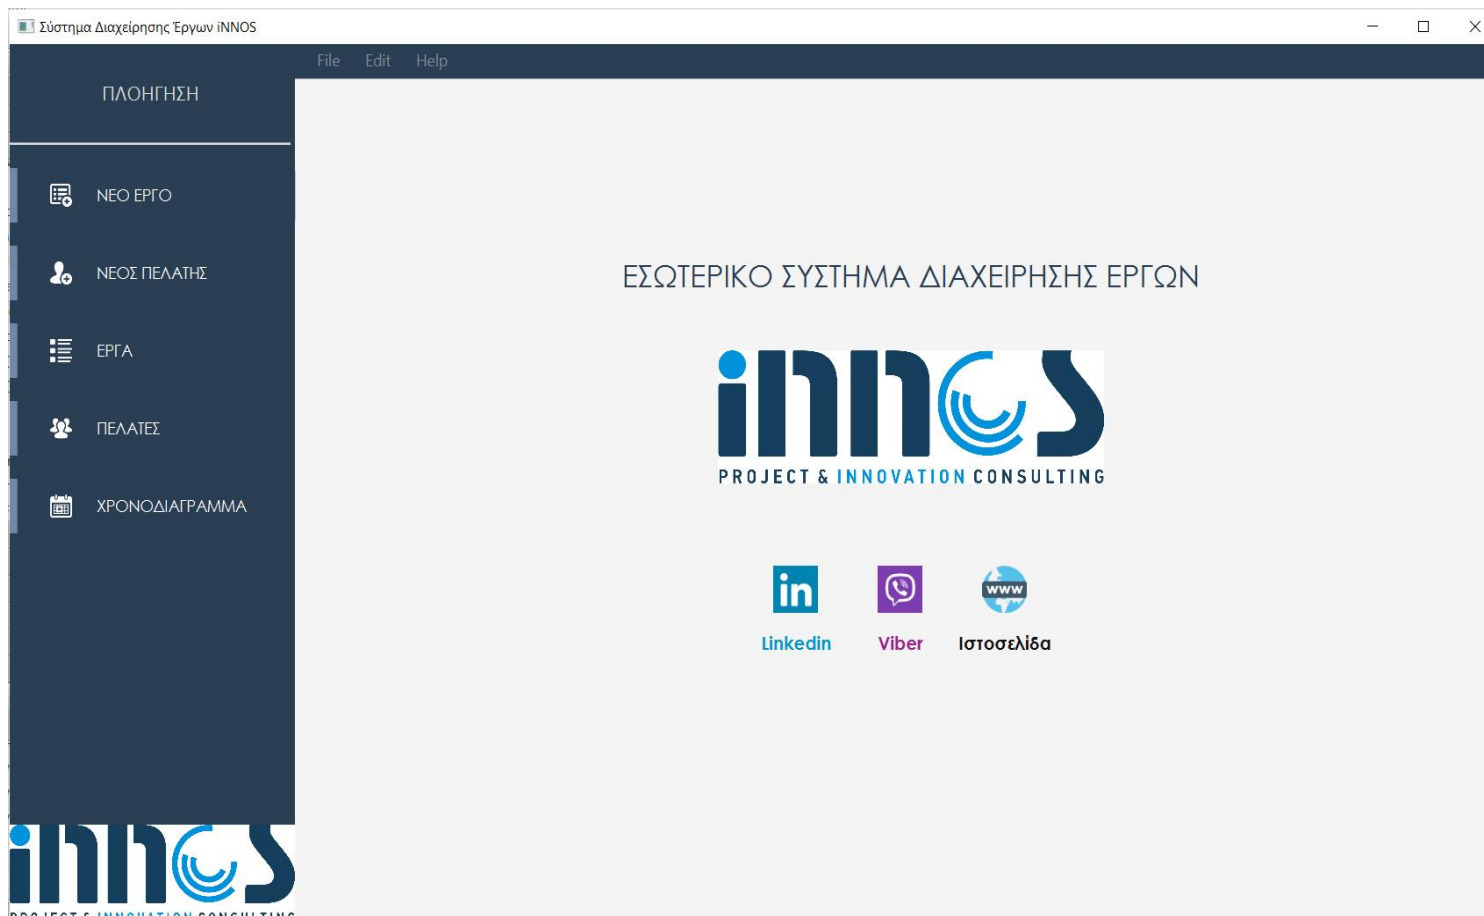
Σύστημα Διαχείρησης Έργων iNNOS

File Edit Help

ΠΛΟΗΓΗΣΗ

ΝΕΟ ΕΡΓΟ

ΝΕΟΣ ΠΕΛΑΤΗΣ

ΕΡΓΑ

ΠΕΛΑΤΕΣ

ΧΡΟΝΟΔΙΑΓΡΑΜΜΑ

ΕΣΩΤΕΡΙΚΟ ΣΥΣΤΗΜΑ ΔΙΑΧΕΙΡΗΣΗΣ ΕΡΓΩΝ

innos

PROJECT & INNOVATION CONSULTING

in

Linkedin

Viber

www

Ιστοσελίδα

innos

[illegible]